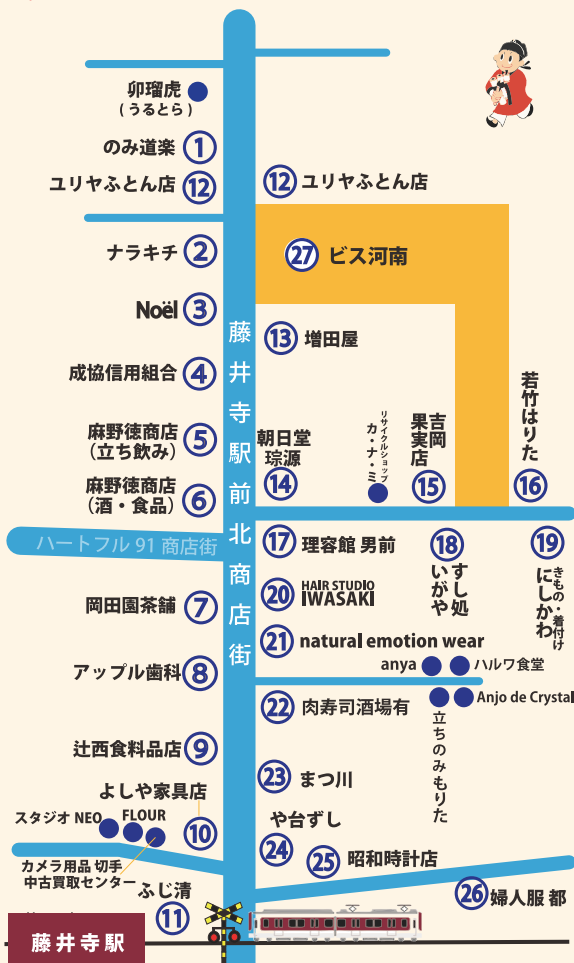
卯瑠虎
(うるとら)

のみ道楽 ①

ユリヤふとん店 ⑫

⑫ ユリヤふとん店

ナラキチ ②

㉗ ビス河南

Noël ③

⑬ 増田屋

成協信用組合 ④

藤井寺駅前北商店街

若竹はりた

麻野徳商店(立ち飲み) ⑤

朝日堂 琮源

リサイクルショップ カ・ナ・ミ

吉岡果実店

麻野徳商店(酒・食品) ⑥

⑭

⑮

⑯

ハートフル 91 商店街

⑰ 理容館 男前

⑱ すし処いがや

⑲ きもの・着付け にしかわ

岡田園茶舗 ⑦

⑳ HAIR STUDIO IWASAKI

㉑ natural emotion wear

アップル歯科 ⑧

anya

ハルワ食堂

Anjo de Crystal

㉒ 肉寿司酒場有

立ちのみもりた

辻西食料品店 ⑨

㉓ まつ川

よしや家具店

スタジオ NEO

FLOUR

⑩

や台ずし

㉔

㉕ 昭和時計店

カメラ用品 切手 中古買取センター

ふじ清

⑪

㉖ 婦人服 都

藤井寺駅